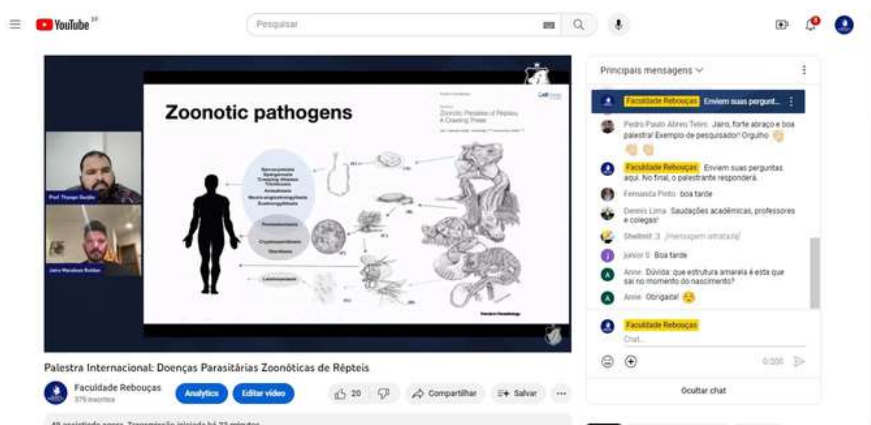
YouTube BR

Pesquisar

Zoonotic pathogens

Zoonotic Parasites of Reptiles: A Crawling Threat

Prof. Thiago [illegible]

Jairo Mendes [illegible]

Principais mensagens

Faculdade Rebouças Enviem suas pergunt...

Pedro Paulo Abreu Teles: Jairo, forte abraço e boa palestra! Exemplo de pesquisador! Orgulho 👏 👏

Faculdade Rebouças Enviem suas perguntas aqui. No final, o palestrante responderá.

Fernanda Pinto boa tarde

Dennis Lima Saudações acadêmicas, professores e colegas!

Shelmit :3 [mensagem ocultada]

junior S Boa tarde

Anne Dúvida: que estrutura amarela é esta que sai no momento do nascimento?

Anne Obrigada! 😊

Faculdade Rebouças

Chat...

0/200

Ocultar chat

Palestra Internacional: Doenças Parasitárias Zoonóticas de Répteis

Faculdade Rebouças
379 inscritos

Analytics

Editar vídeo

20

Compartilhar

Salvar

...